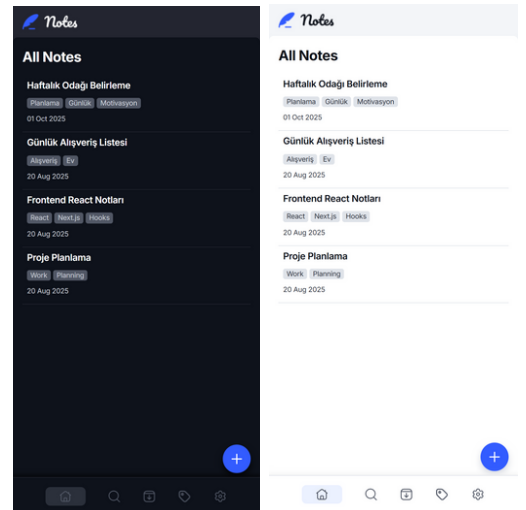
Notes

All Notes

Haftalık Odağı Belirleme
Planlama Günlük Motivasyon
01 Oct 2025

Günlük Alışveriş Listesi
Alışveriş Ev
20 Aug 2025

Frontend React Notları
React Next.js Hooks
20 Aug 2025

Proje Planlama
Work Planning
20 Aug 2025

+

Notes

All Notes

Haftalık Odağı Belirleme
Planlama Günlük Motivasyon
01 Oct 2025

Günlük Alışveriş Listesi
Alışveriş Ev
20 Aug 2025

Frontend React Notları
React Next.js Hooks
20 Aug 2025

Proje Planlama
Work Planning
20 Aug 2025

+